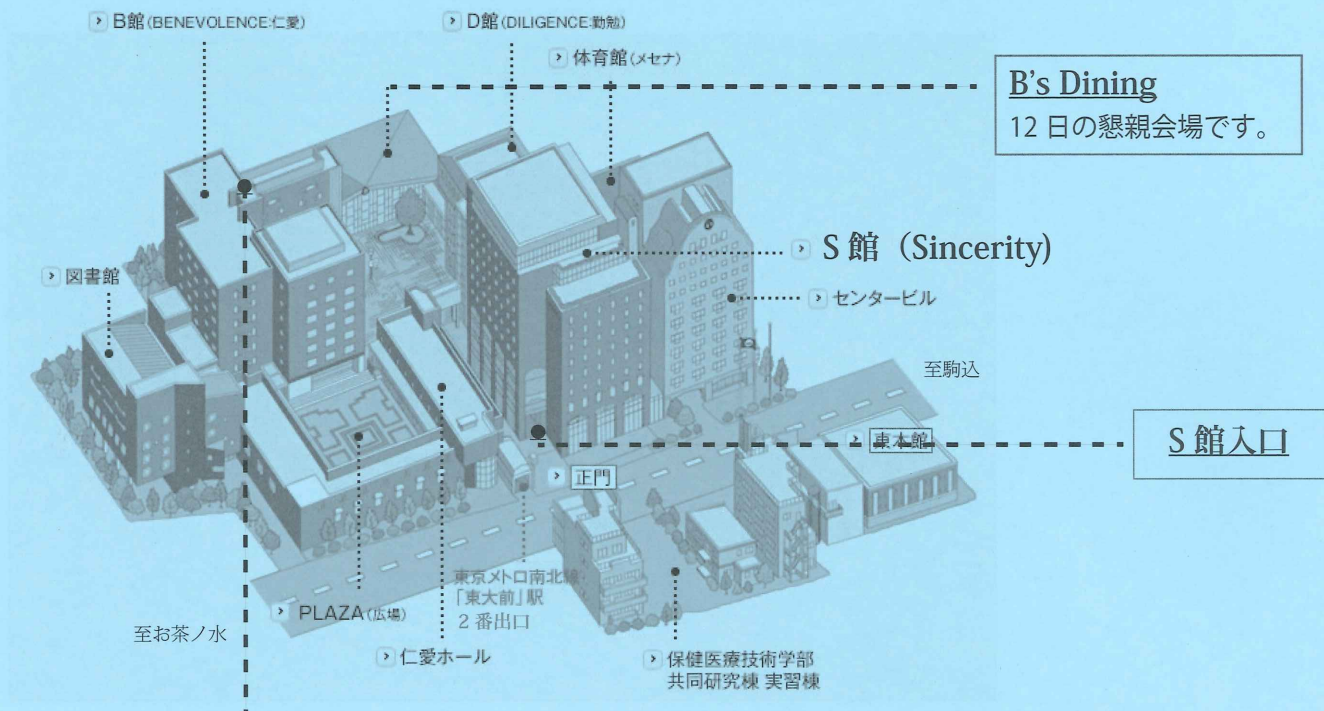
B館(BENEVOLENCE:仁愛)

D館(DILIGENCE:勤勉)

体育館(メセナ)

B's Dining
12 日の懇親会場です。

図書館

S 館 (Sincerity)

センタービル

至駒込

東本館

S 館入口

正門

東京メトロ南北線
「東大前」駅
2 番出口

PLAZA(広場)

至お茶ノ水

仁愛ホール

保健医療技術学部
共同研究棟 実習棟